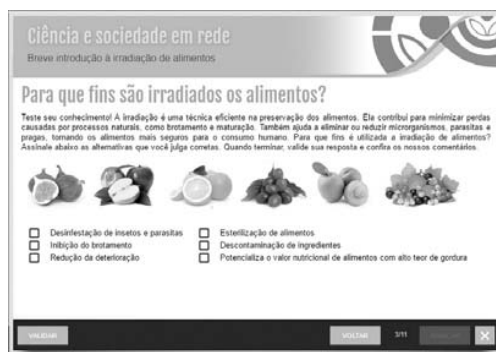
Ciência e sociedade em rede
Breve introdução à irradiação de alimentos

Para que fins são irradiados os alimentos?

Teste seu conhecimento! A irradiação é uma técnica eficiente na preservação dos alimentos. Ela contribui para minimizar perdas causadas por processos naturais, como brotamento e maturação. Também ajuda a eliminar ou reduzir microrganismos, parasitas e pragas, tornando os alimentos mais seguros para o consumo humano. Para que fins é utilizada a irradiação de alimentos? Assinale abaixo as alternativas que você julga corretas. Quando terminar, valide sua resposta e confira os nossos comentários.

Desinfestação de insetos e parasitas
Inibição do brotamento
Redução da deterioração
Esterilização de alimentos
Descontaminação de ingredientes
Potencializa o valor nutricional de alimentos com alto teor de gordura

VALIDAR
VOLTAR
3/11
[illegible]